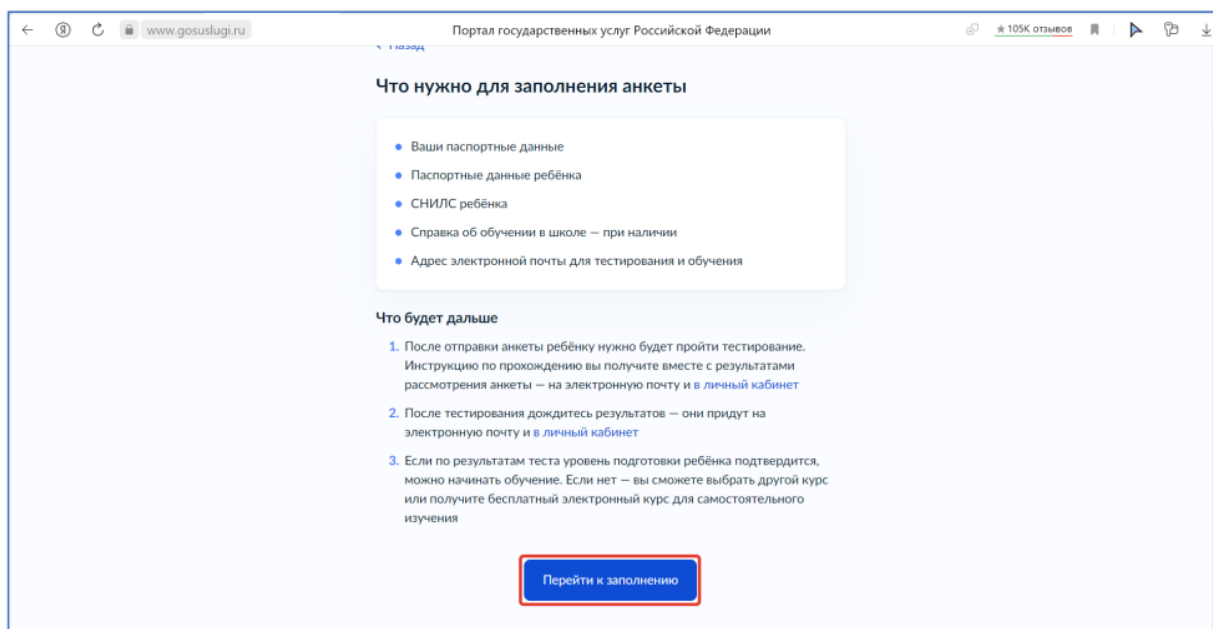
www.gosuslugi.ru Портал государственных услуг Российской Федерации ★105К отзывов

< Назад

Что нужно для заполнения анкеты

- Ваши паспортные данные
- Паспортные данные ребёнка
- СНИЛС ребёнка
- Справка об обучении в школе — при наличии
- Адрес электронной почты для тестирования и обучения

Что будет дальше

1. После отправки анкеты ребёнку нужно будет пройти тестирование. Инструкцию по прохождению вы получите вместе с результатами рассмотрения анкеты — на электронную почту и в личный кабинет
2. После тестирования дождитесь результатов — они придут на электронную почту и в личный кабинет
3. Если по результатам теста уровень подготовки ребёнка подтвердится, можно начинать обучение. Если нет — вы сможете выбрать другой курс или получите бесплатный электронный курс для самостоятельного изучения

Перейти к заполнению